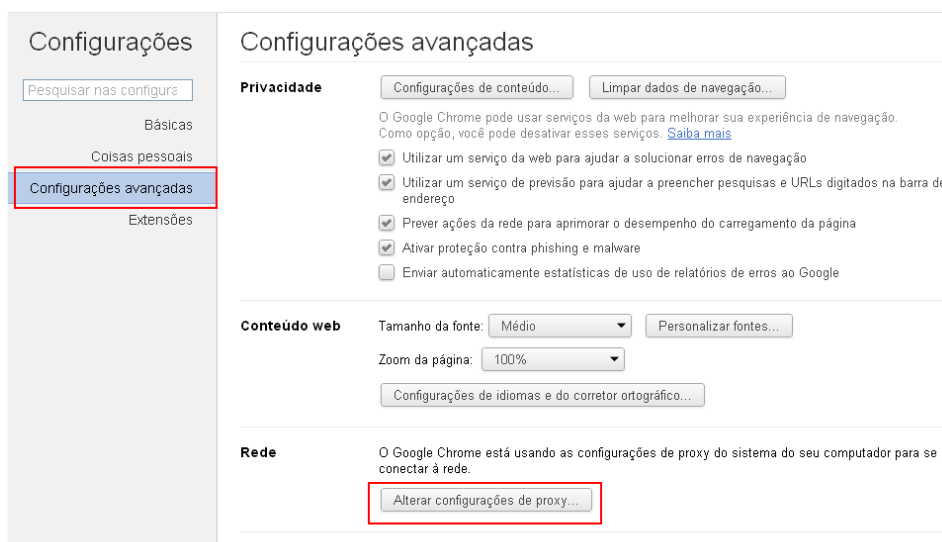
Configurações

Pesquisar nas configura

Básicas

Coisas pessoais

Configurações avançadas

Extensões

Configurações avançadas

Privacidade

Configurações de conteúdo...

Limpar dados de navegação...

O Google Chrome pode usar serviços da web para melhorar sua experiência de navegação. Como opção, você pode desativar esses serviços. Saiba mais

Utilizar um serviço da web para ajudar a solucionar erros de navegação

Utilizar um serviço de previsão para ajudar a preencher pesquisas e URLs digitados na barra de endereço

Prever ações da rede para aprimorar o desempenho do carregamento da página

Ativar proteção contra phishing e malware

Enviar automaticamente estatísticas de uso de relatórios de erros ao Google

Conteúdo web

Tamanho da fonte: Médio

Personalizar fontes...

Zoom da página: 100%

Configurações de idiomas e do corretor ortográfico...

Rede

O Google Chrome está usando as configurações de proxy do sistema do seu computador para se conectar à rede.

Alterar configurações de proxy...